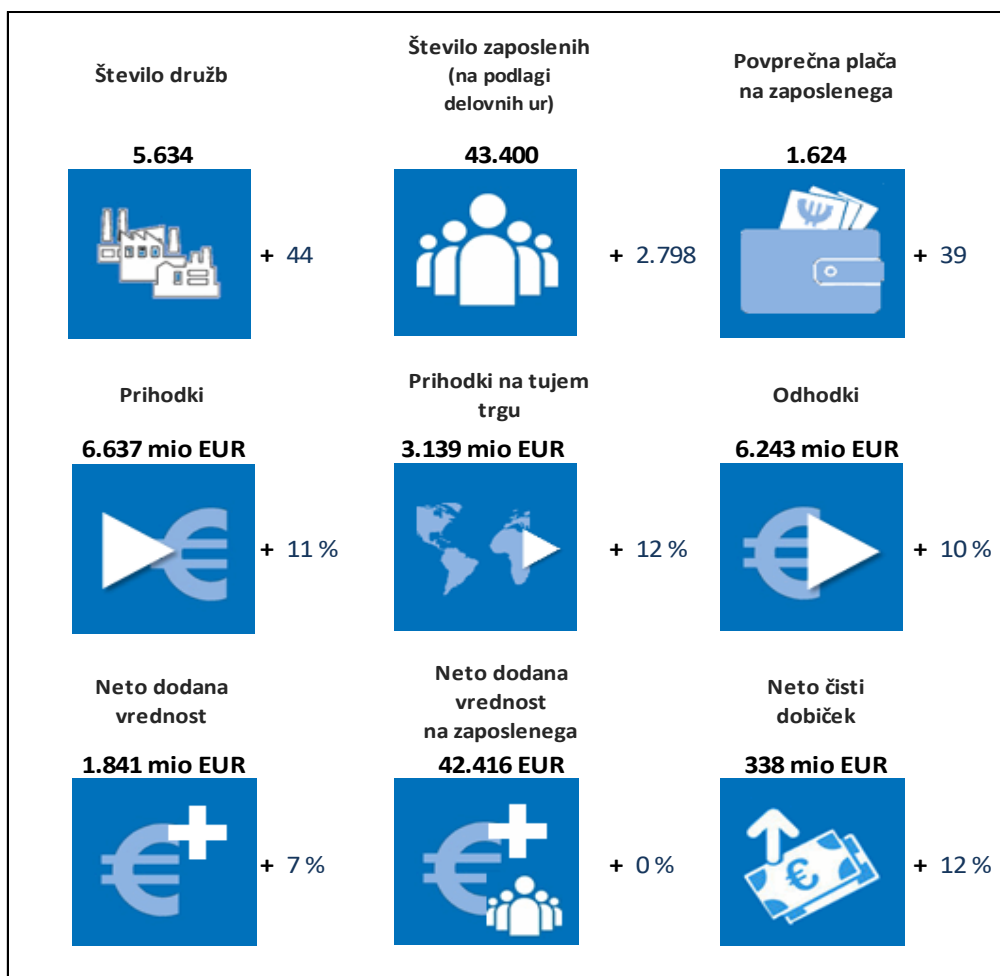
Število družb

5.634

+ 44

Število zaposlenih (na podlagi delovnih ur)

43.400

+ 2.798

Povprečna plača na zaposlenega

1.624

+ 39

Prihodki

6.637 mio EUR

+ 11 %

Prihodki na tujem trgu

3.139 mio EUR

+ 12 %

Odhodki

6.243 mio EUR

+ 10 %

Neto dodana vrednost

1.841 mio EUR

+ 7 %

Neto dodana vrednost na zaposlenega

42.416 EUR

+ 0 %

Neto čisti dobiček

338 mio EUR

+ 12 %